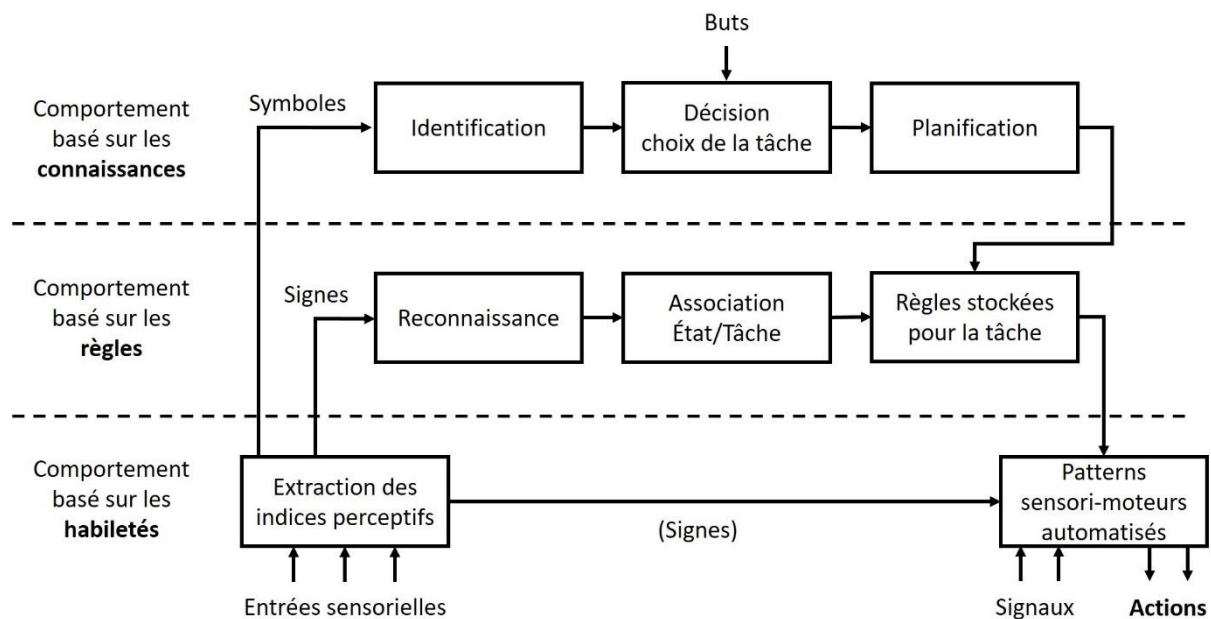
Buts

Comportement basé sur les **connaissances**

Symboles

Identification

Décision choix de la tâche

Planification

Comportement basé sur les **règles**

Signes

Reconnaissance

Association État/Tâche

Règles stockées pour la tâche

Comportement basé sur les **habiletés**

Extraction des indices perceptifs

(Signes)

Patterns sensori-moteurs automatisés

Entrées sensorielles

Signaux

**Actions**